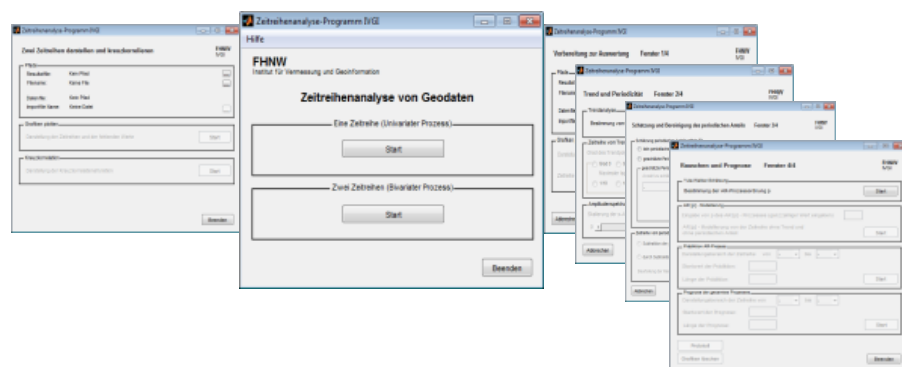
Zeitreihenanalyse-Programm IVGI

Zwei Zeitreihen darstellen und kreuzkorrelieren

FHNW
IVGI

Pfade
Messdatei: Kein Pfad
Filename: Keine File
Datei-File: Kein Pfad
Importfile Name: Keine Datei

Zeitreihen plotten
Darstellung der Zeitreihen und der fehlenden Werte
Start

Kreuzkorrelation
Darstellung der Kreuzkorrelationsfunktion
Start

Beenden

Zeitreihenanalyse-Programm IVGI
Hilfe

FHNW
Institut für Vermessung und Geoinformation

Zeitreihenanalyse von Geodaten

Eine Zeitreihe (Univariater Prozess)
Start

Zwei Zeitreihen (Bivariater Prozess)
Start

Beenden

Zeitreihenanalyse-Programm IVGI
Vorbereitung zur Auswertung Fenster 1/4
FHNW
IVGI

Zeitreihenanalyse-Programm IVGI
Trend und Periodizität Fenster 2/4
FHNW
IVGI
Trendanalyse

Zeitreihenanalyse-Programm IVGI
Schätzung und Bereinigung des periodischen Anteils Fenster 3/4
FHNW
IVGI

Zeitreihenanalyse-Programm IVGI
Rauschen und Prognose Fenster 4/4
FHNW
IVGI
Bestimmung der AR-Prozessordnung p
Start
Start
Prädiktion AR-Prozess
Prognose der gesamten Prozesses
Start
Zurück
Beenden
Abbrechen
Abbrechen